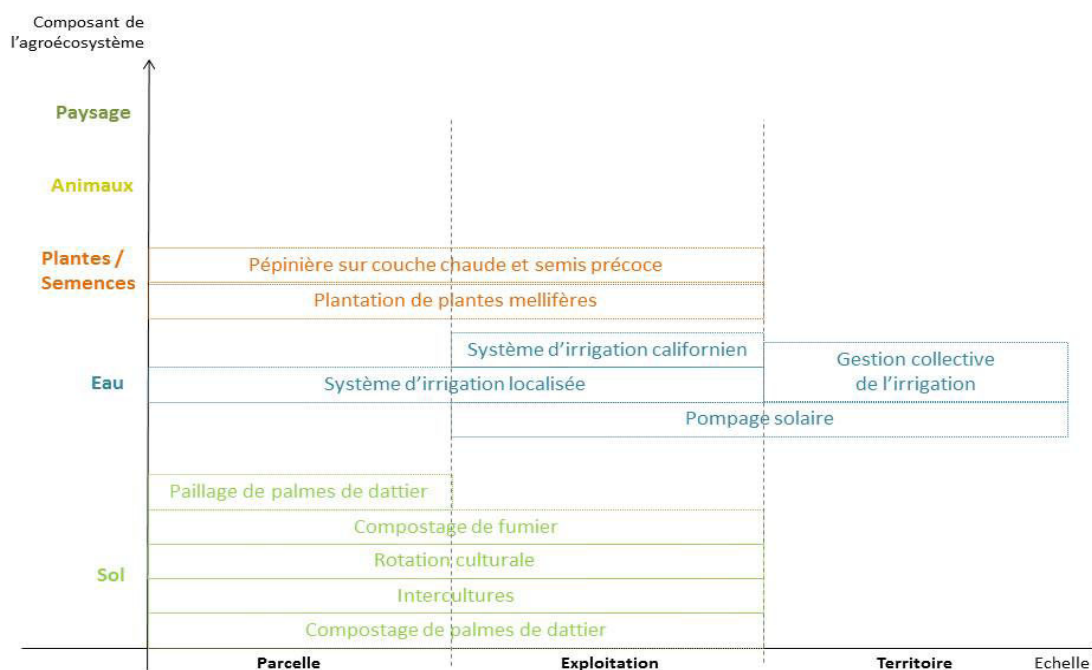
Composant de l'agroécosystème

Paysage

Animaux

Plantes / Semences

Pépinière sur couche chaude et semis précoce

Plantation de plantes mellifères

Eau

Système d'irrigation californien

Système d'irrigation localisée

Gestion collective de l'irrigation

Pompage solaire

Sol

Paillage de palmes de dattier

Compostage de fumier

Rotation culturale

Intercultures

Compostage de palmes de dattier

Parcelle

Exploitation

Territoire

Echelle